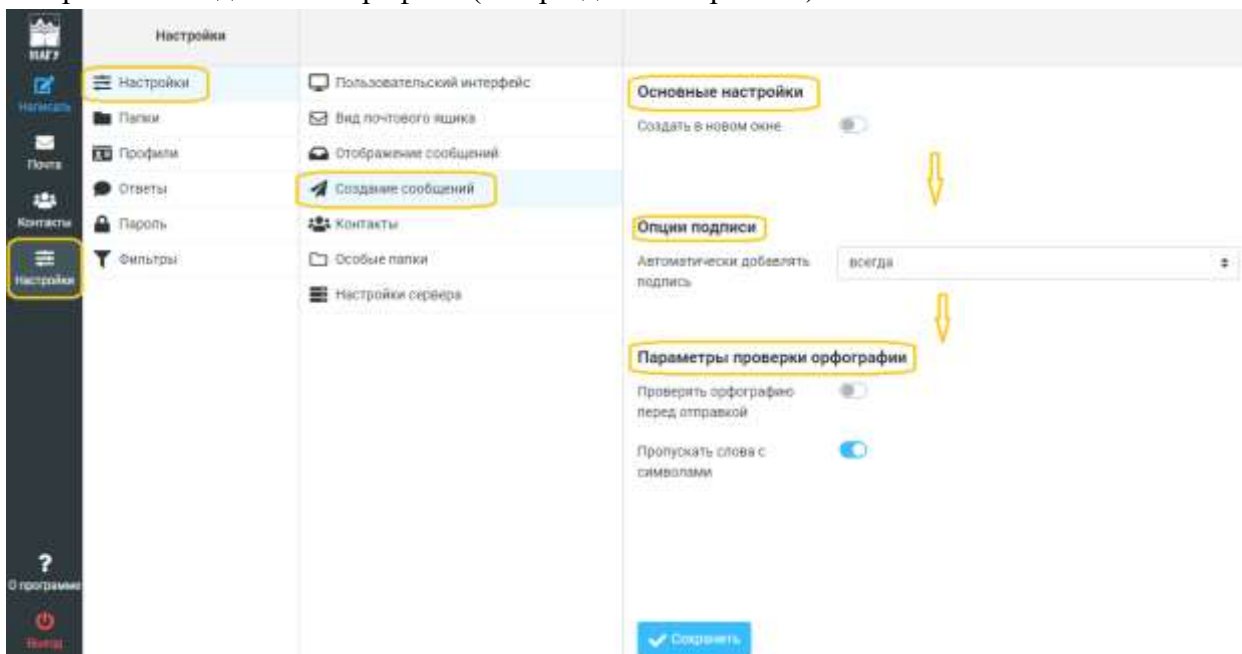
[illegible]

ПАГУ
Написать
Почта
Контакты
Настройки
О программе
Выход

Настройки

Настройки
Папки
Профили
Ответы
Пароль
Фильтры

Пользовательский интерфейс
Вид почтового ящика
Отображение сообщений
Создание сообщений
Контакты
Особые папки
Настройки сервера

Основные настройки
Создать в новом окне

Опции подписи
Автоматически добавлять подпись
всегда

Параметры проверки орфографии
Проверять орфографию перед отправкой
Пропускать слова с символами

Сохранить